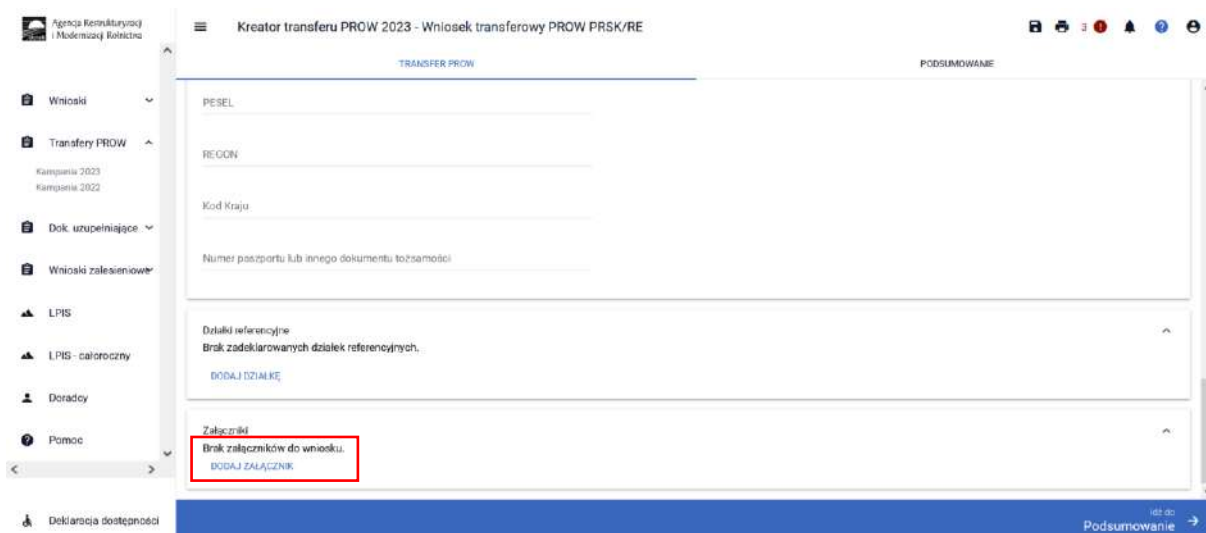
Agencja Restrukturyzacji i Modernizacji Rolnictwa

Wnioski

Transfery PROW

Kampania 2023
Kampania 2022

Dok. uzupełniające

Wnioski zalesieniowe

LPIS

LPIS - całoroczny

Doradcy

Pomoc

Deklaracja dostępności

Kreator transferu PROW 2023 - Wniosek transferowy PROW PRSK/RE

3

TRANSFER PROW

PODSUMOWANIE

PESEL

REGON

Kod Kraju

Numer paszportu lub innego dokumentu tożsamości

Działki referencyjne
Brak zadeklarowanych działek referencyjnych.

DODAJ DZIAŁKĘ

Załączniki
Brak załączników do wniosku.

DODAJ ZAŁĄCZNIK

Idź do
Podsumowanie